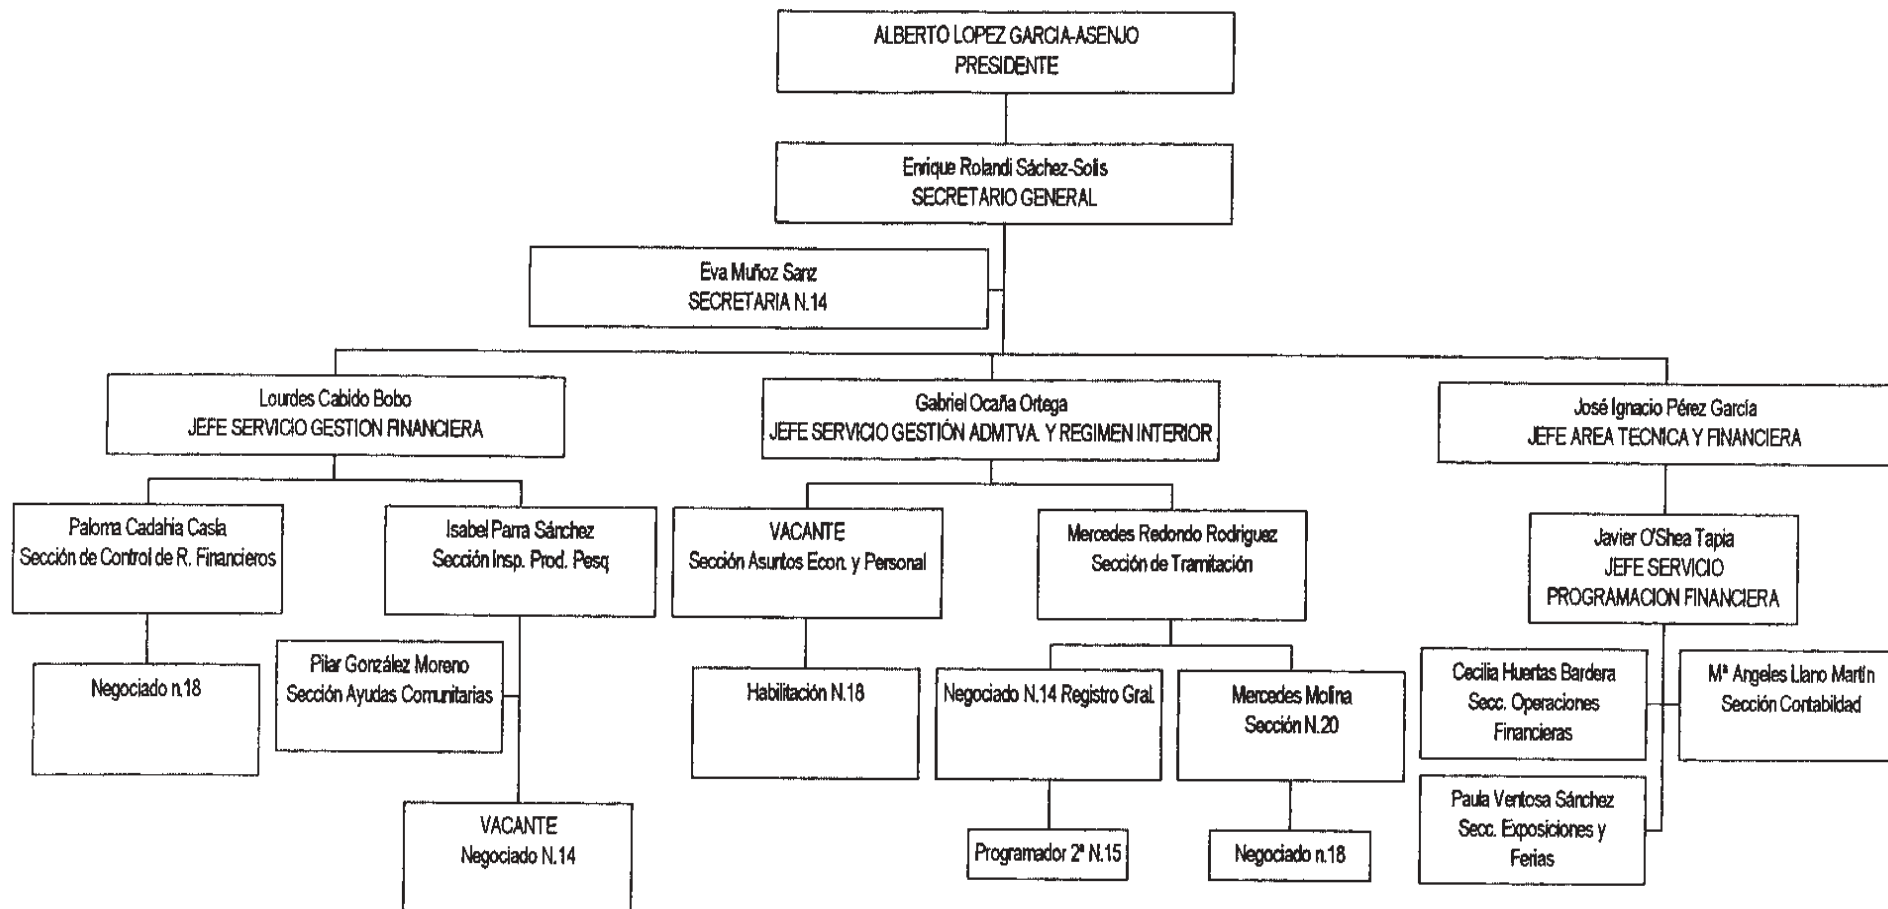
ALBERTO LOPEZ GARCIA-ASENJO
PRESIDENTE

Enrique Rolandi Sáchez-Solis
SECRETARIO GENERAL

Eva Muñoz Sanz
SECRETARIA N.14

Lourdes Cabido Bobo
JEFE SERVICIO GESTION FINANCIERA

Paloma Cadahia Casla
Sección de Control de R. Financieros

Negociado n.18

Isabel Parra Sánchez
Sección Insp. Prod. Pesq

Pilar González Moreno
Sección Ayudas Comunitarias

VACANTE
Negociado N.14

Gabriel Ocaña Ortega
JEFE SERVICIO GESTIÓN ADMTVA. Y REGIMEN INTERIOR

VACANTE
Sección Asuntos Econ. y Personal

Habilitación N.18

Mercedes Redondo Rodriguez
Sección de Tramitación

Negociado N.14 Registro Gral.

Programador 2ª N.15

Mercedes Molina
Sección N.20

Negociado n.18

José Ignacio Pérez García
JEFE AREA TECNICA Y FINANCIERA

Javier O'Shea Tapia
JEFE SERVICIO
PROGRAMACION FINANCIERA

Cecilia Huertas Bardera
Secc. Operaciones Financieras

Mª Angeles Llano Martín
Sección Contabilidad

Paula Ventosa Sánchez
Secc. Exposiciones y Ferias